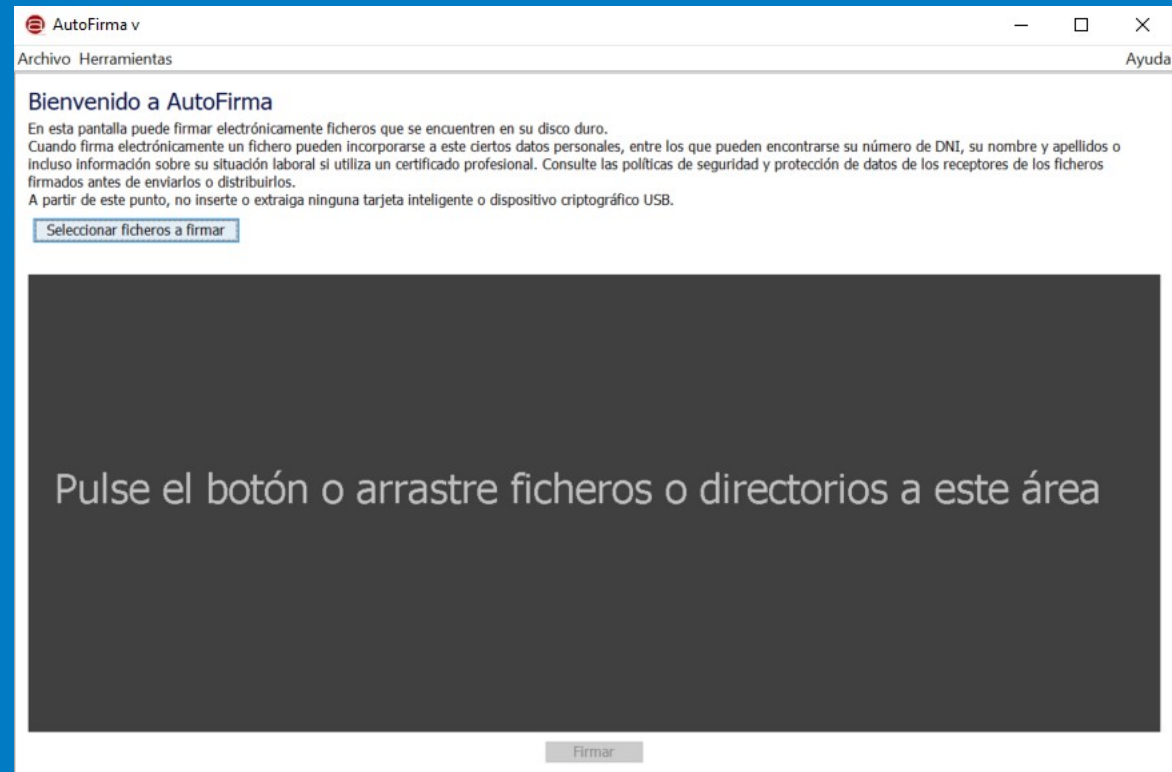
AutoFirma v

Archivo Herramientas
Ayuda

Bienvenido a AutoFirma

En esta pantalla puede firmar electrónicamente ficheros que se encuentren en su disco duro.
Cuando firma electrónicamente un fichero pueden incorporarse a este ciertos datos personales, entre los que pueden encontrarse su número de DNI, su nombre y apellidos o incluso información sobre su situación laboral si utiliza un certificado profesional. Consulte las políticas de seguridad y protección de datos de los receptores de los ficheros firmados antes de enviarlos o distribuirlos.
A partir de este punto, no inserte o extraiga ninguna tarjeta inteligente o dispositivo criptográfico USB.

Seleccionar ficheros a firmar

Pulse el botón o arrastre ficheros o directorios a este área

Firmar